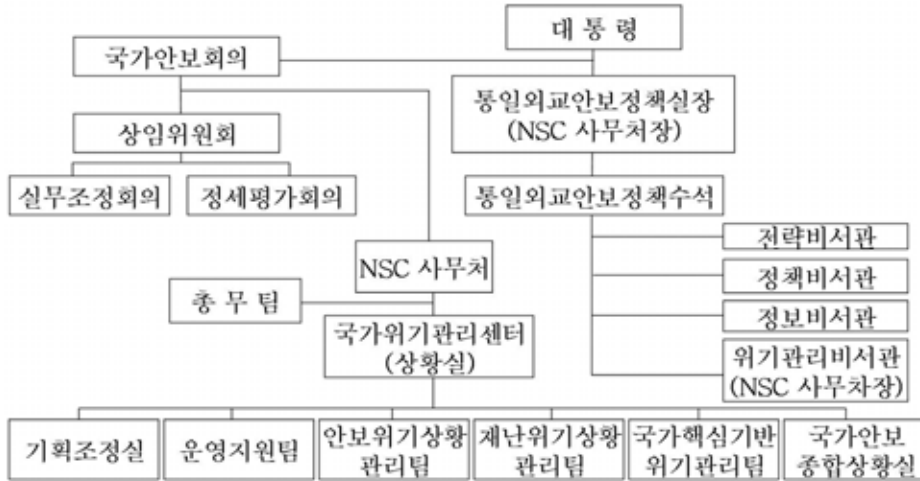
대 통 령

국가안보회의

상임위원회

실무조정회의

정세평가회의

통일외교안보정책실장 (NSC 사무처장)

통일외교안보정책수석

전략비서관

정책비서관

정보비서관

위기관리비서관 (NSC 사무차장)

NSC 사무처

총 무 팀

국가위기관리센터 (상황실)

기획조정실

운영지원팀

안보위기상황 관리팀

재난위기상황 관리팀

국가핵심기반 위기관리팀

국가안보 종합상황실